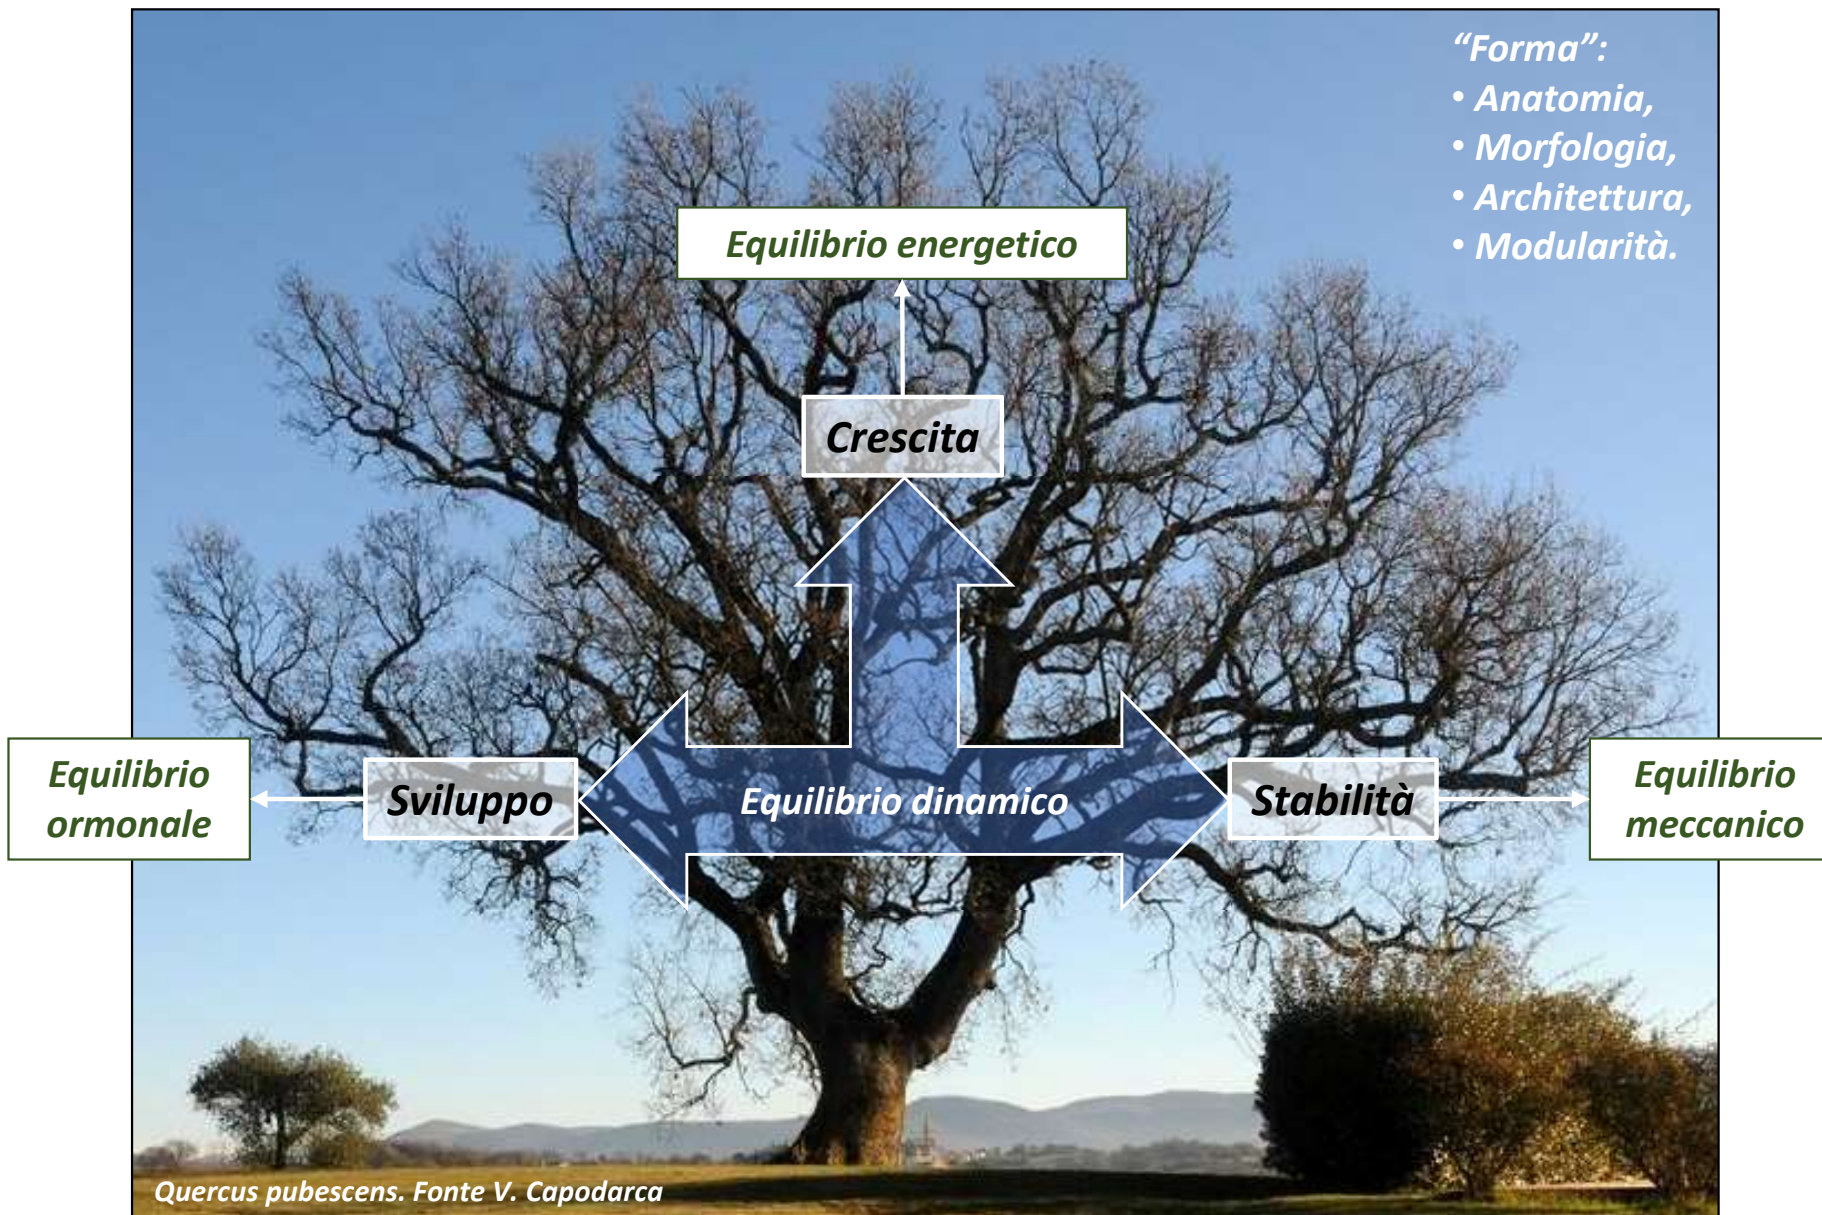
“Forma”:
• Anatomia,
• Morfologia,
• Architettura,
• Modularità.

Equilibrio energetico

Crescita

Equilibrio ormonale

Sviluppo

Equilibrio dinamico

Stabilità

Equilibrio meccanico

Quercus pubescens. Fonte V. Capodarca